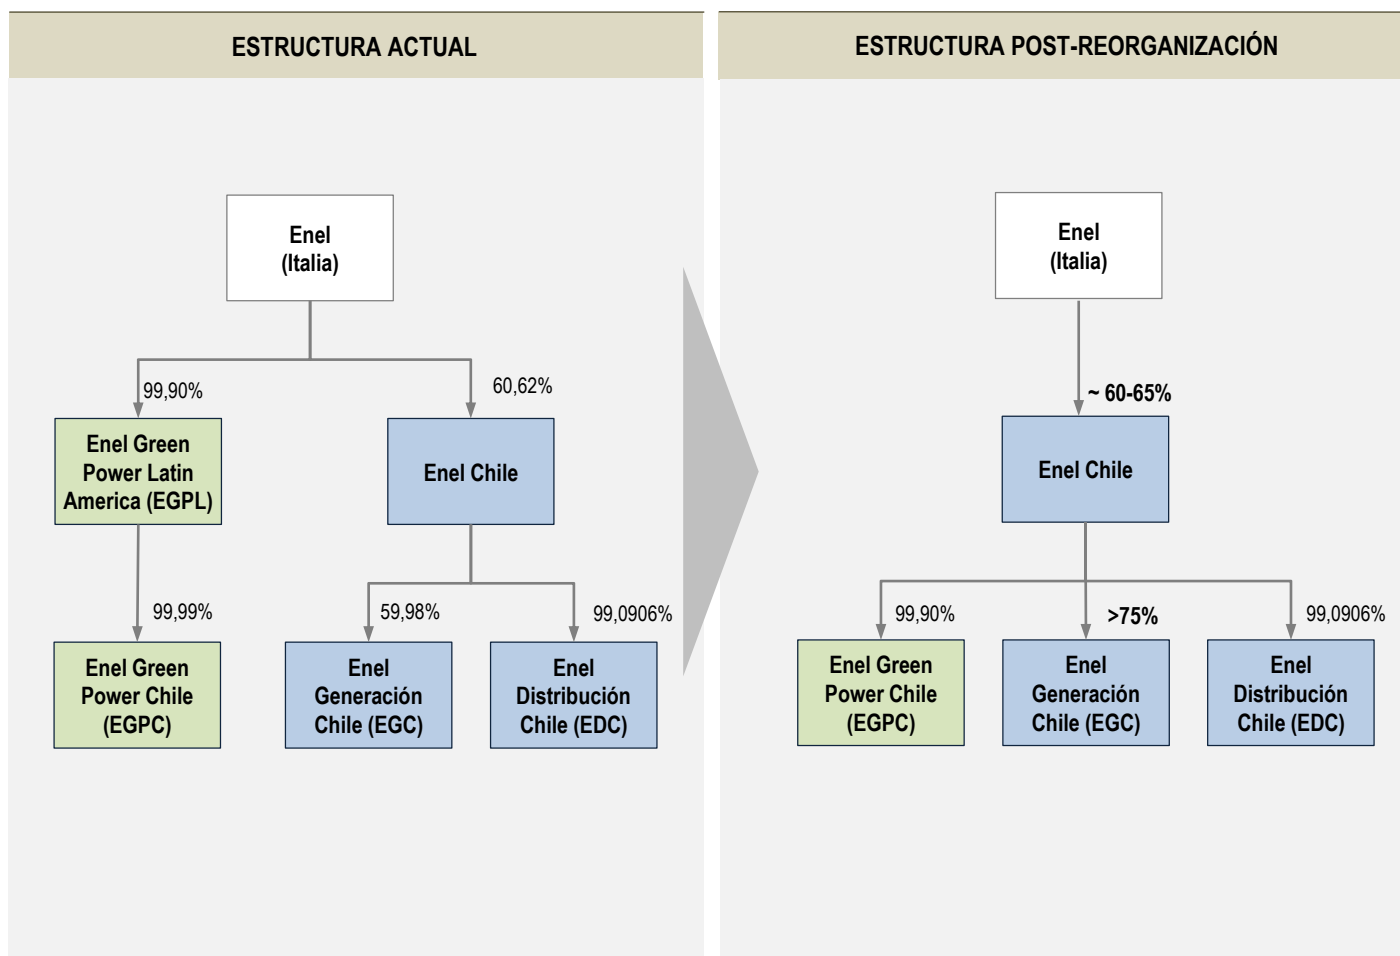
ESTRUCTURA ACTUAL

Enel (Italia)

99,90%

60,62%

Enel Green Power Latin America (EGPL)

Enel Chile

99,99%

59,98%

99,0906%

Enel Green Power Chile (EGPC)

Enel Generación Chile (EGC)

Enel Distribución Chile (EDC)

ESTRUCTURA POST-REORGANIZACIÓN

Enel (Italia)

~ 60-65%

Enel Chile

99,90%

>75%

99,0906%

Enel Green Power Chile (EGPC)

Enel Generación Chile (EGC)

Enel Distribución Chile (EDC)